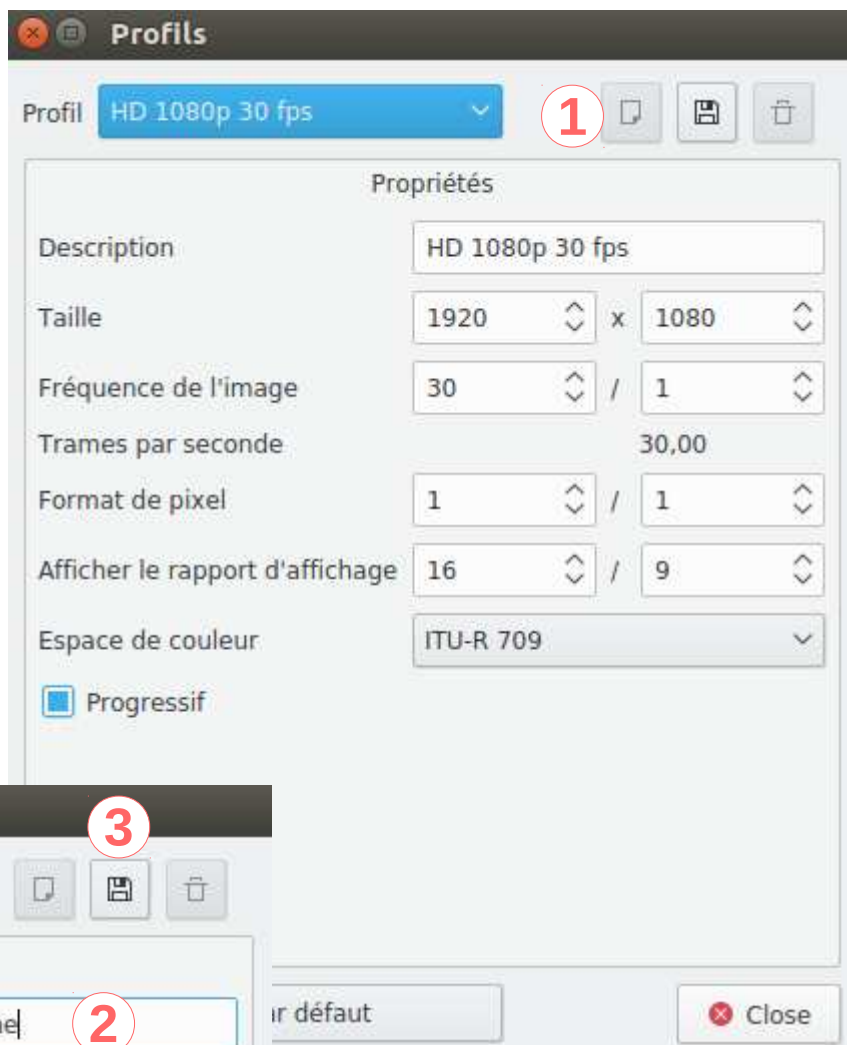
Profils

Profil HD 1080p 30 fps

1

Propriétés

Description HD 1080p 30 fps

Taille 1920 x 1080

Fréquence de l'image 30 / 1

Trames par seconde 30,00

Format de pixel 1 / 1

Afficher le rapport d'affichage 16 / 9

Espace de couleur ITU-R 709

Progressif

3

ne

2

r défaut

Close